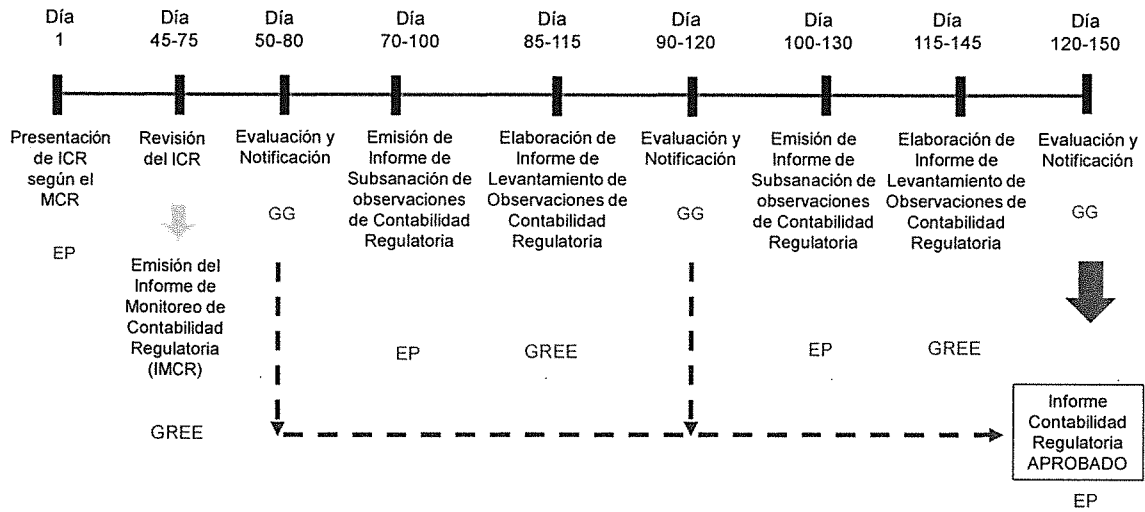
Día 1

Día 45-75

Día 50-80

Día 70-100

Día 85-115

Día 90-120

Día 100-130

Día 115-145

Día 120-150

Presentación de ICR según el MCR

EP

Revisión del ICR

Emisión del Informe de Monitoreo de Contabilidad Regulatoria (IMCR)

GREE

Evaluación y Notificación

GG

Emisión de Informe de Subsanación de observaciones de Contabilidad Regulatoria

EP

Elaboración de Informe de Levantamiento de Observaciones de Contabilidad Regulatoria

GREE

Evaluación y Notificación

GG

Emisión de Informe de Subsanación de observaciones de Contabilidad Regulatoria

EP

Elaboración de Informe de Levantamiento de Observaciones de Contabilidad Regulatoria

GREE

Evaluación y Notificación

GG

Informe Contabilidad Regulatoria APROBADO

EP